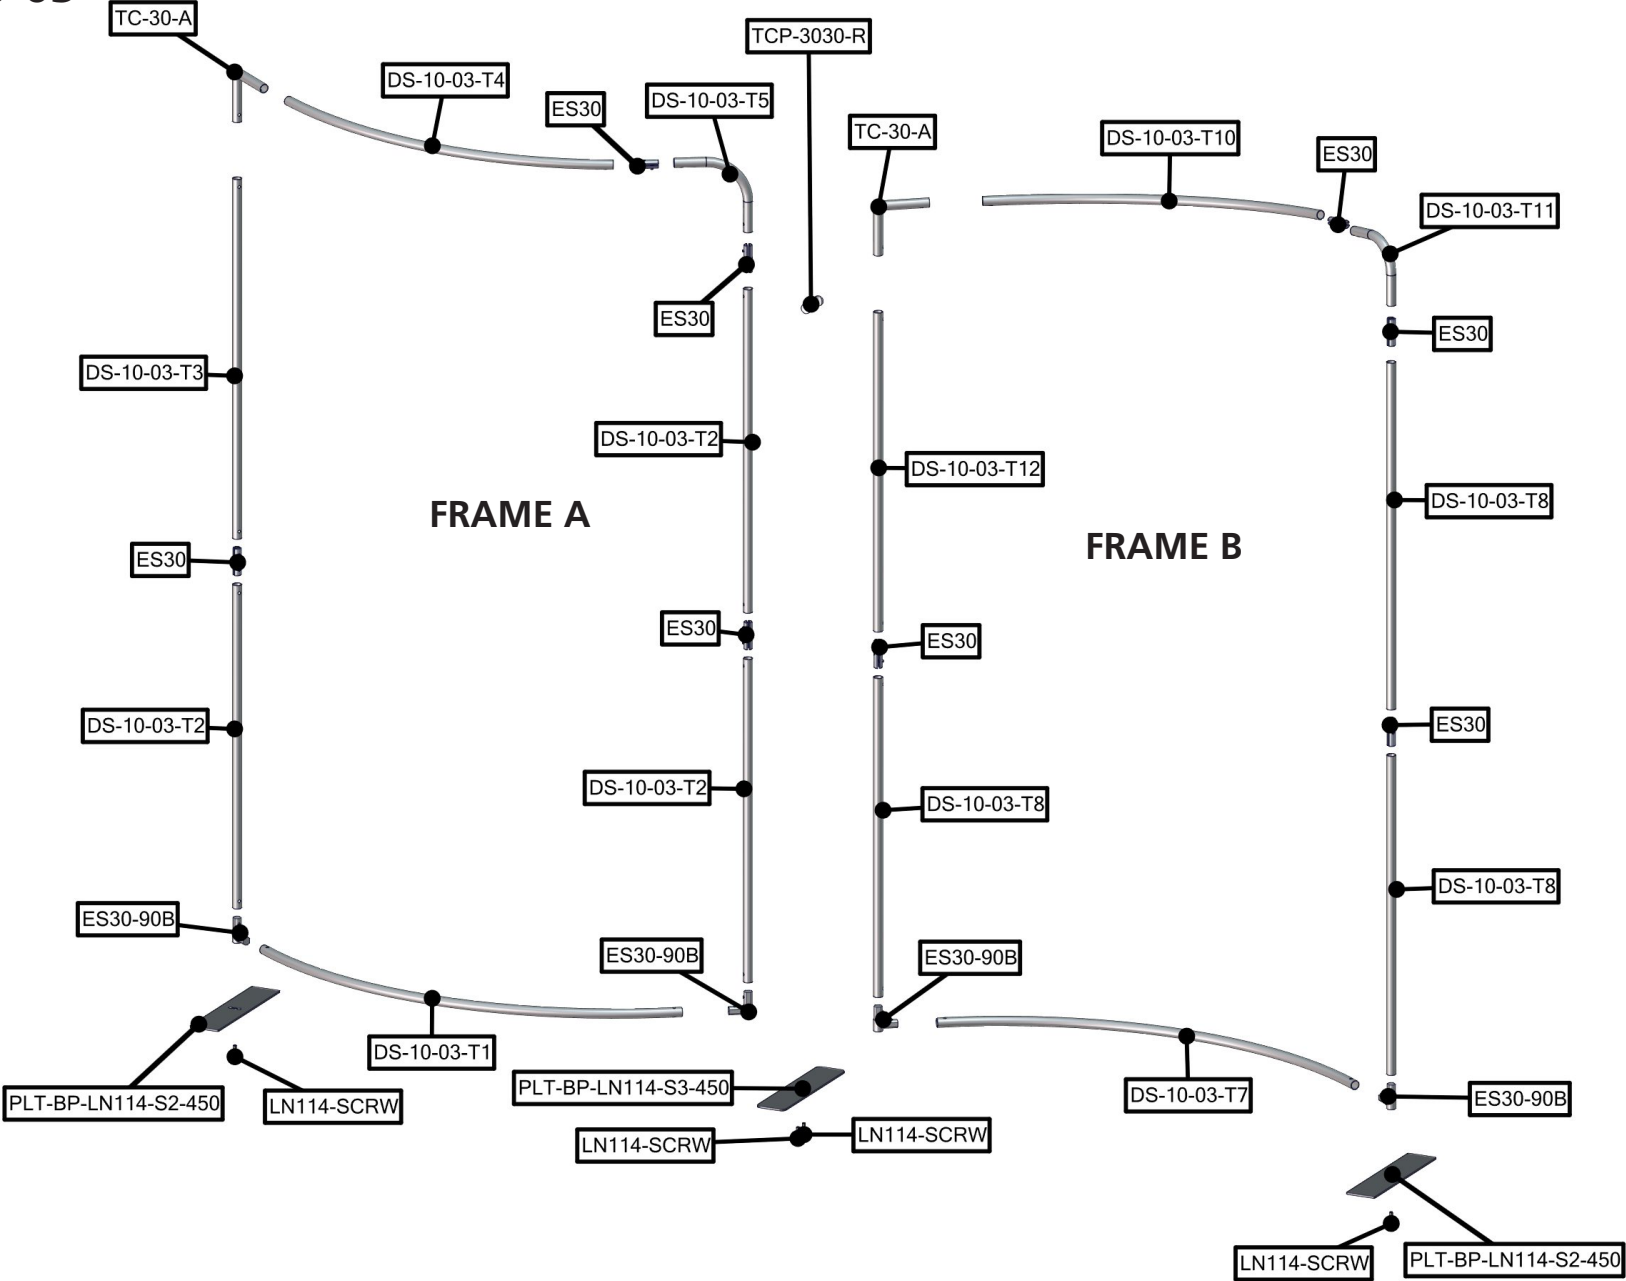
TC-30-A
DS-10-03-T4
TCP-3030-R
ES30
DS-10-03-T5
TC-30-A
DS-10-03-T10
ES30
DS-10-03-T11
ES30
ES30
DS-10-03-T3
DS-10-03-T2
DS-10-03-T12
DS-10-03-T8
FRAME A
FRAME B
ES30
ES30
ES30
ES30
DS-10-03-T2
DS-10-03-T2
DS-10-03-T8
DS-10-03-T8
ES30-90B
ES30-90B
ES30-90B
DS-10-03-T1
DS-10-03-T7
ES30-90B
PLT-BP-LN114-S2-450
LN114-SCRW
PLT-BP-LN114-S3-450
LN114-SCRW
LN114-SCRW
LN114-SCRW
PLT-BP-LN114-S2-450